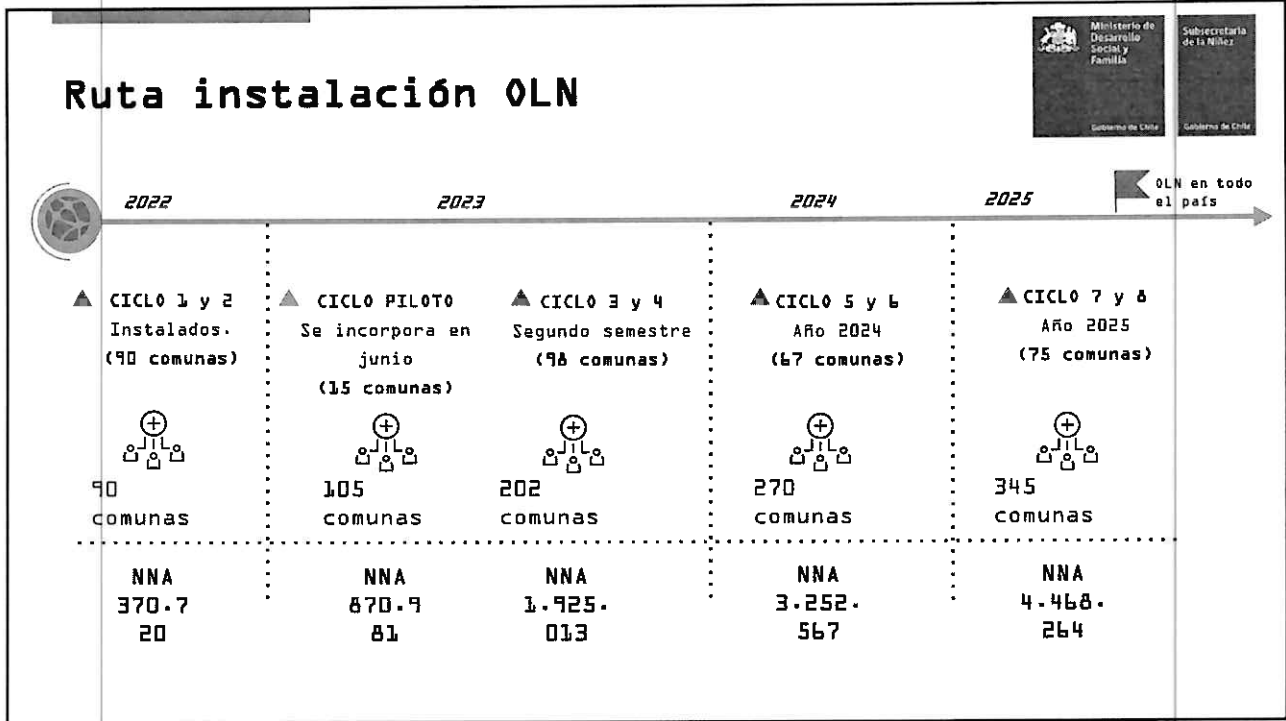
Ruta instalación OLN

Ministerio de Desarrollo Social y Familia

Gobierno de Chile

Subsecretaría de la Niñez

Gobierno de Chile

2022

2023

2024

2025

OLN en todo el país

CICLO 1 y 2
Instalados.
(90 comunas)

90 comunas

NNA
370.720

CICLO PILOTO
Se incorpora en junio
(15 comunas)

105 comunas

NNA
870.981

CICLO 3 y 4
Segundo semestre
(98 comunas)

202 comunas

NNA
1.925.013

CICLO 5 y 6
Año 2024
(67 comunas)

270 comunas

NNA
3.252.567

CICLO 7 y 8
Año 2025
(75 comunas)

345 comunas

NNA
4.468.264